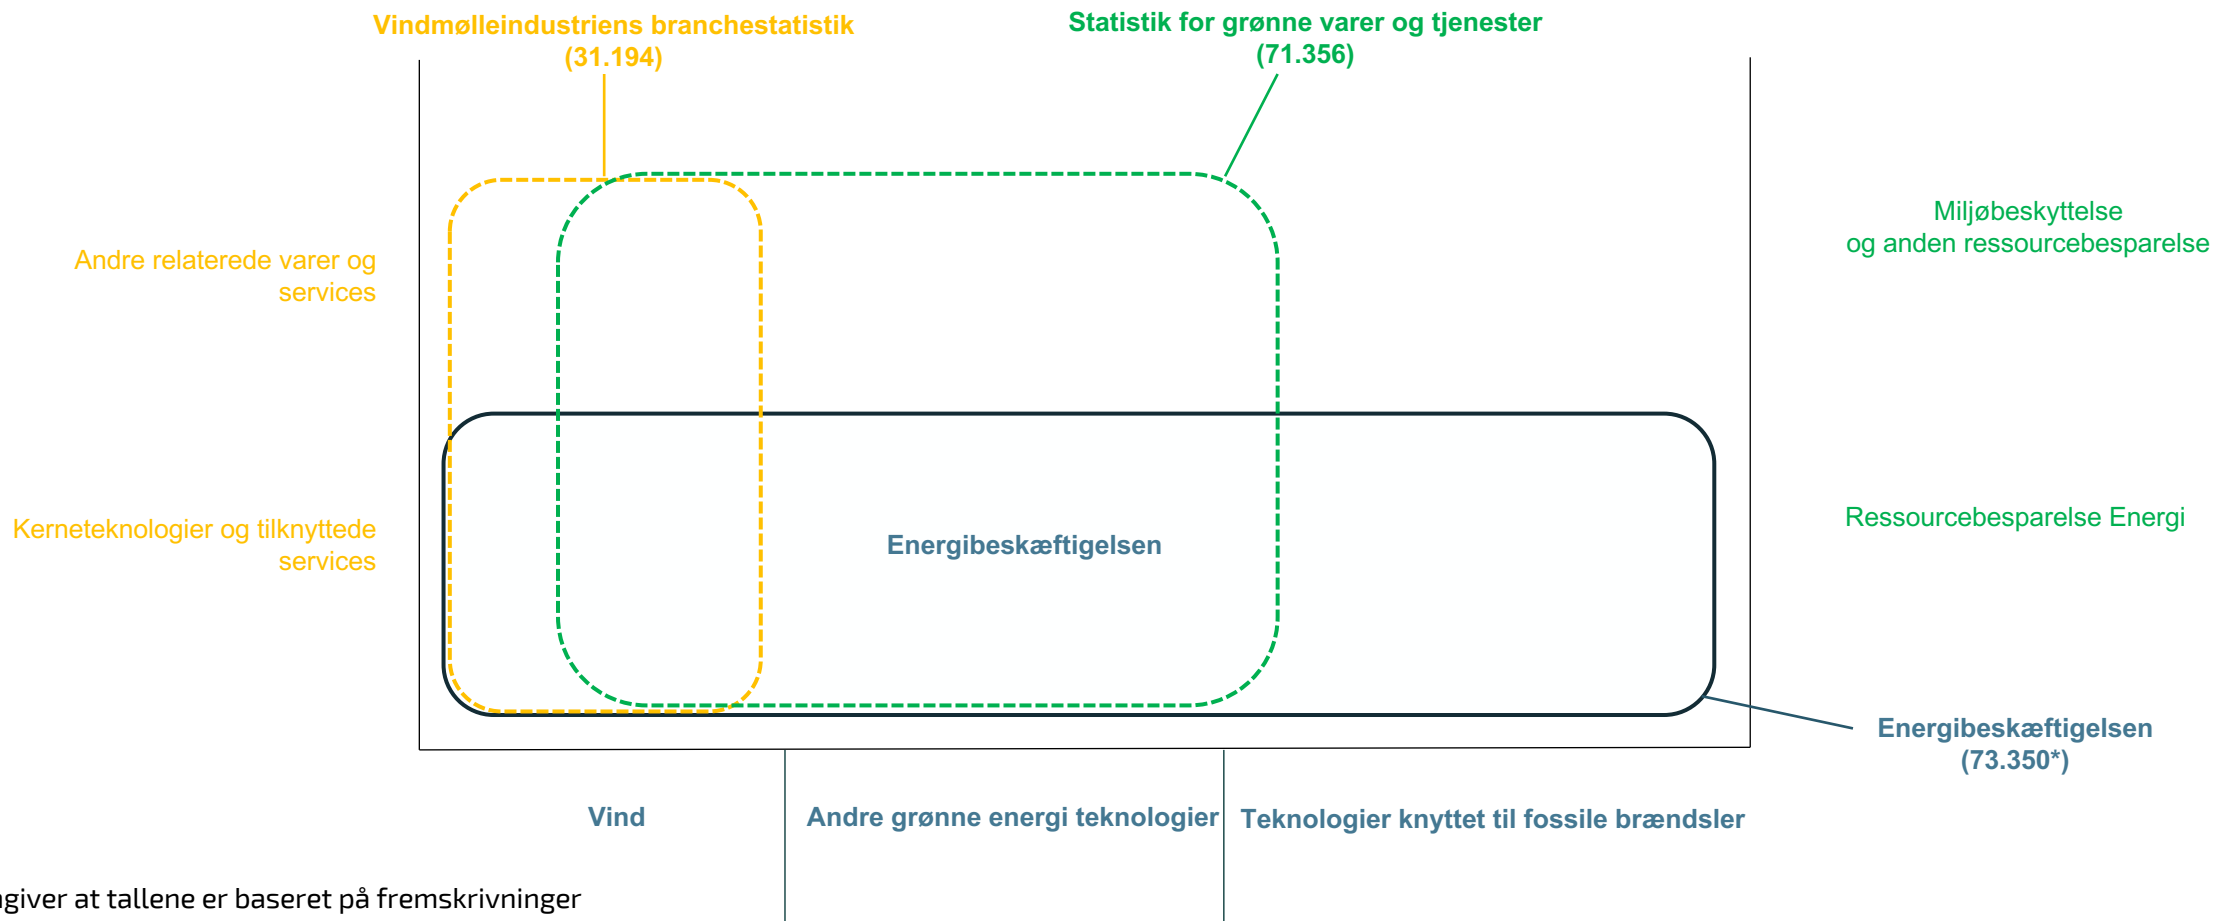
Vindmølleindustriens branchestatistik
(31.194)

Statistik for grønne varer og tjenester
(71.356)

Miljøbeskyttelse
og anden ressourcebesparelse

Andre relaterede varer og services

Kerneteknologier og tilknyttede services

Energibeskæftigelsen

Ressourcebesparelse Energi

Energibeskæftigelsen
(73.350*)

Vind

Andre grønne energi teknologier

Teknologier knyttet til fossile brændsler

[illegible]giver at tallene er baseret på fremskrivninger